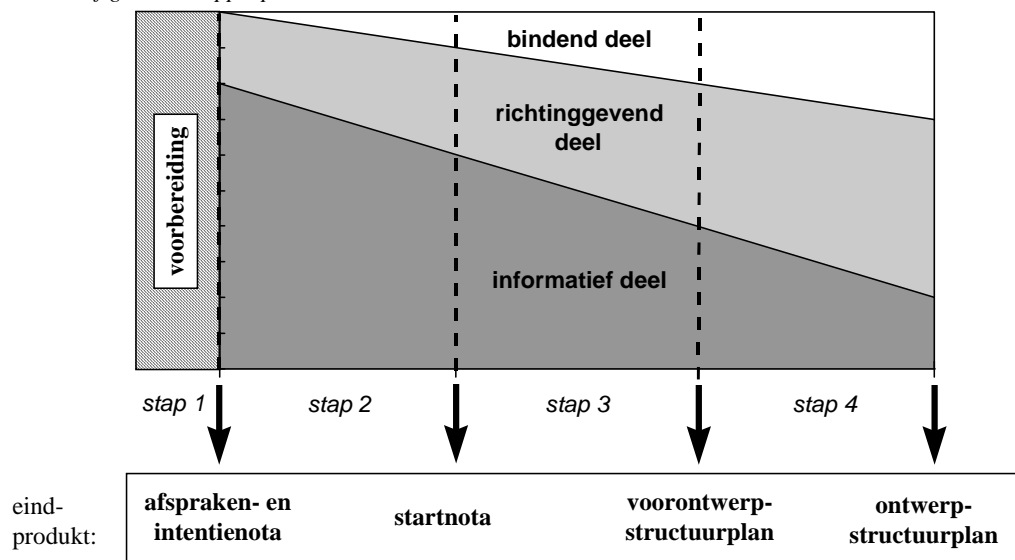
voorbereiding

bindend deel

richtinggevend deel

informatief deel

stap 1

stap 2

stap 3

stap 4

eindprodukt:

afspraken- en intentienota

startnota

voorontwerp-structuurplan

ontwerp-structuurplan